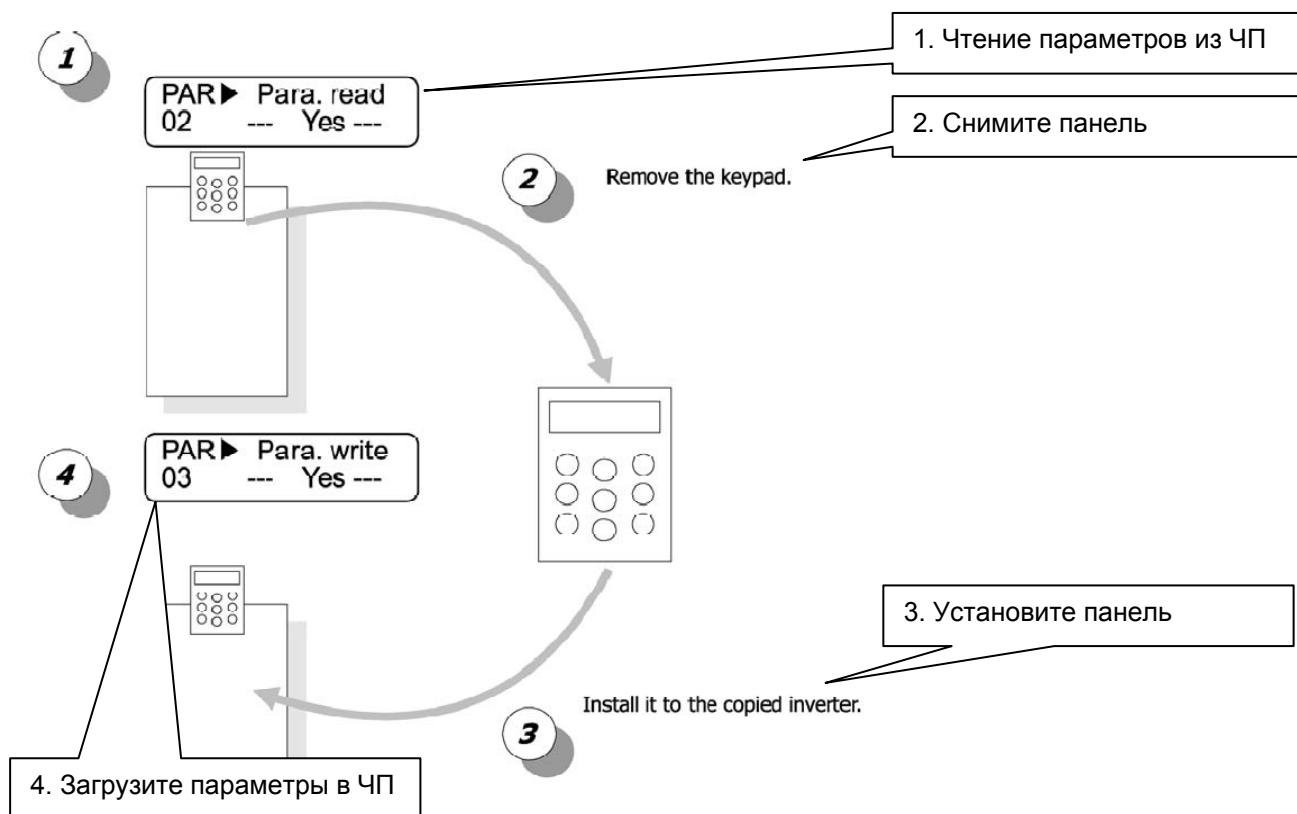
1

PAR▶ Para. read
02 --- Yes ---

1. Чтение параметров из ЧП

2. Снимите панель

2

Remove the keypad.

4

PAR▶ Para. write
03 --- Yes ---

3. Установите панель

Install it to the copied inverter.

3

4. Загрузите параметры в ЧП